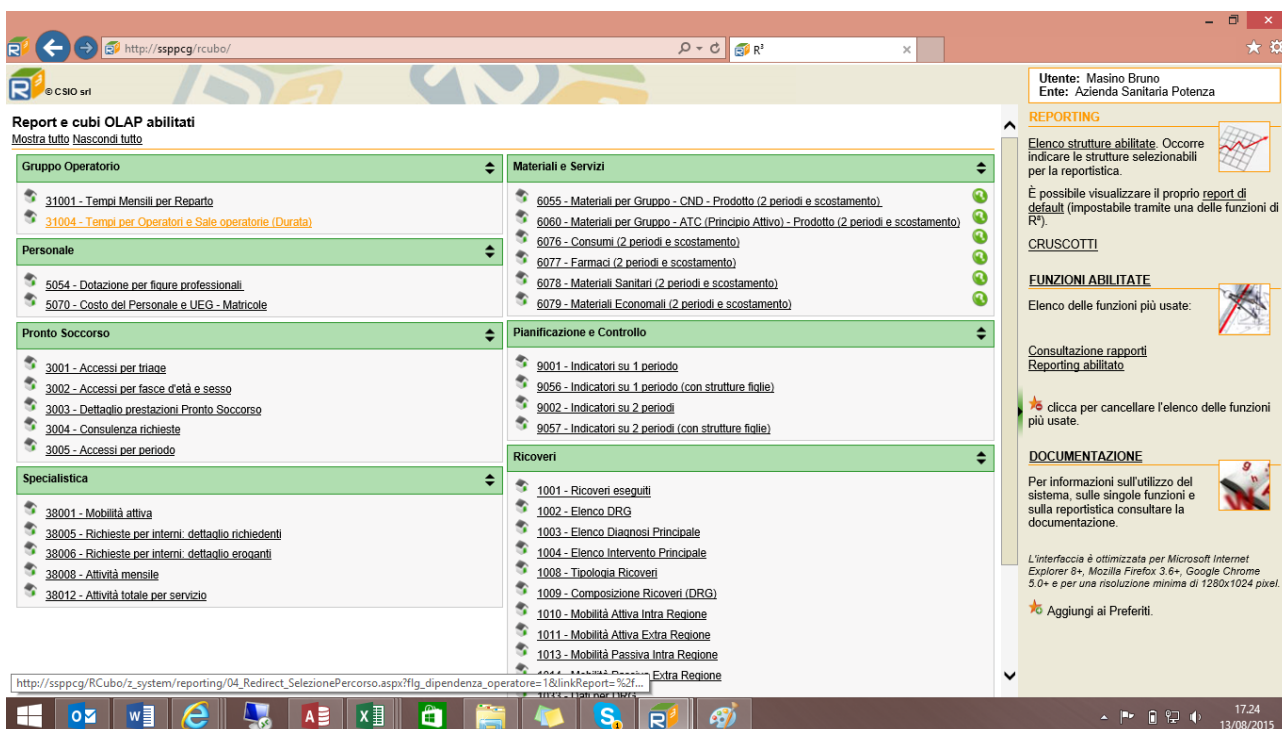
http://ssppcg/rcubo/

R³

© CSIO srl

Utente: Masino Bruno
Ente: Azienda Sanitaria Potenza

Report e cubi OLAP abilitati
Mostra tutto Nascondi tutto

Gruppo Operatorio

31001 - Tempi Mensili per Reparto
31004 - Tempi per Operatori e Sale operatorie (Durata)

Personale

5054 - Dotazione per figure professionali
5070 - Costo del Personale e UEG - Matricole

Pronto Soccorso

3001 - Accessi per triage
3002 - Accessi per fasce d'età e sesso
3003 - Dettaglio prestazioni Pronto Soccorso
3004 - Consulenza richieste
3005 - Accessi per periodo

Specialistica

38001 - Mobilità attiva
38005 - Richieste per interni: dettaglio richiedenti
38006 - Richieste per interni: dettaglio eroganti
38008 - Attività mensile
38012 - Attività totale per servizio

Materiali e Servizi

6055 - Materiali per Gruppo - CND - Prodotto (2 periodi e scostamento)
6060 - Materiali per Gruppo - ATC (Principio Attivo) - Prodotto (2 periodi e scostamento)
6076 - Consumi (2 periodi e scostamento)
6077 - Farmaci (2 periodi e scostamento)
6078 - Materiali Sanitari (2 periodi e scostamento)
6079 - Materiali Economali (2 periodi e scostamento)

Pianificazione e Controllo

9001 - Indicatori su 1 periodo
9056 - Indicatori su 1 periodo (con strutture figlie)
9002 - Indicatori su 2 periodi
9057 - Indicatori su 2 periodi (con strutture figlie)

Ricoveri

1001 - Ricoveri eseguiti
1002 - Elenco DRG
1003 - Elenco Diagnosi Principale
1004 - Elenco Intervento Principale
1008 - Tipologia Ricoveri
1009 - Composizione Ricoveri (DRG)
1010 - Mobilità Attiva Intra Regione
1011 - Mobilità Attiva Extra Regione
1013 - Mobilità Passiva Intra Regione
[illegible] Extra Regione

http://ssppcg/RCubo/z_system/reporting/04_Redirect_SelezionePercorso.aspx?flg_dipendenza_operatore=1&linkReport=%2f...

REPORTING

Elenco strutture abilitate. Occorre indicare le strutture selezionabili per la reportistica.

È possibile visualizzare il proprio report di default (impostabile tramite una delle funzioni di R³).

CRUSCOTTI

FUNZIONI ABILITATE

Elenco delle funzioni più usate:

Consultazione rapporti
Reporting abilitato

clicca per cancellare l'elenco delle funzioni più usate.

DOCUMENTAZIONE

Per informazioni sull'utilizzo del sistema, sulle singole funzioni e sulla reportistica consultare la documentazione.

L'interfaccia è ottimizzata per Microsoft Internet Explorer 8+, Mozilla Firefox 3.6+, Google Chrome 5.0+ e per una risoluzione minima di 1280x1024 pixel.

Aggiungi ai Preferiti.

17.24
13/08/2015